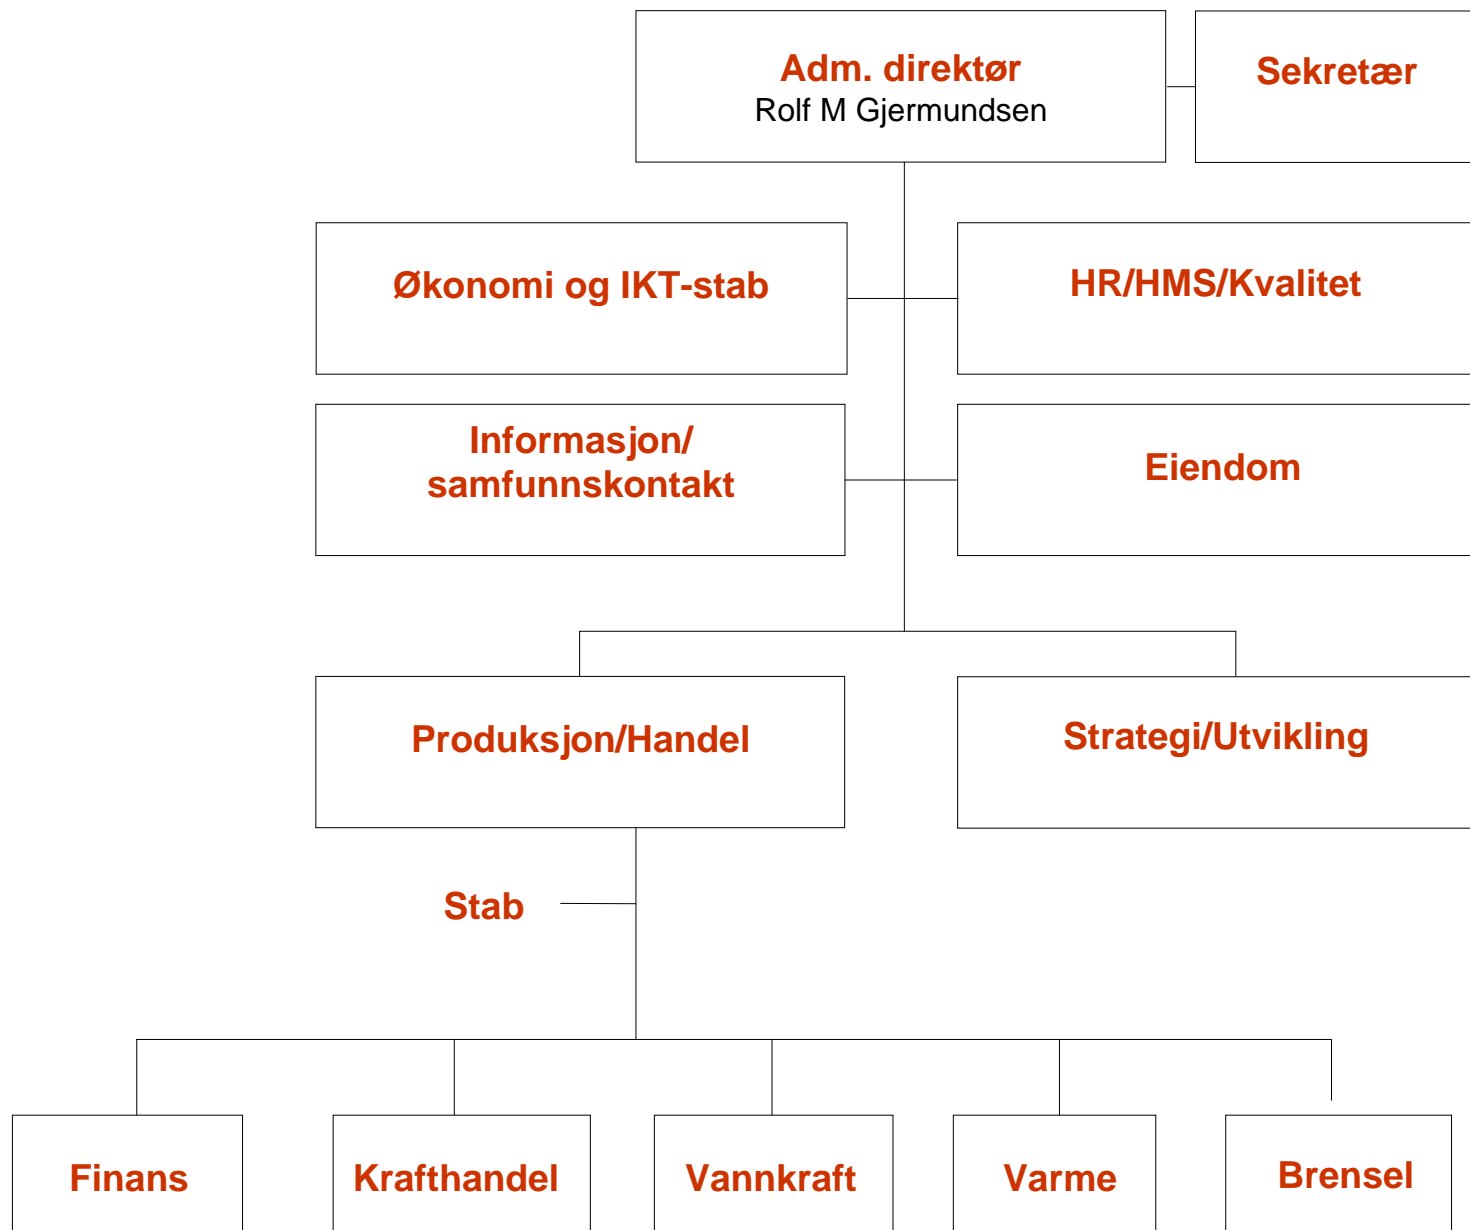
Adm. direktør
Rolf M Gjermundsen

Sekretær

Økonomi og IKT-stab

HR/HMS/Kvalitet

Informasjon/
samfunnskontakt

Eiendom

Produksjon/Handel

Strategi/Utvikling

Stab

Finans

Krafthandel

Vannkraft

Varme

Brensel